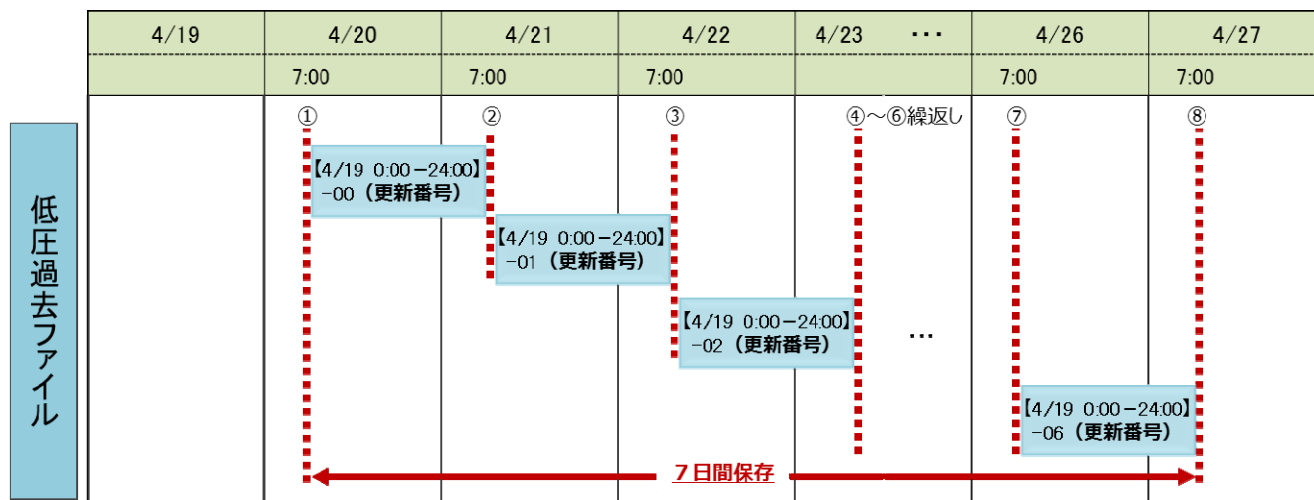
| 4/19 | 4/20 | 4/21 | 4/22 | 4/23 | ・・・ | 4/26 | 4/27 |
|---|---|---|---|---|---|---|---|
| | 7:00 | 7:00 | 7:00 | | | 7:00 | 7:00 |

低圧過去ファイル

① ② ③ ④～⑥繰返し ⑦ ⑧

【4/19 0:00－24:00】－00（更新番号）

【4/19 0:00－24:00】－01（更新番号）

【4/19 0:00－24:00】－02（更新番号）

…

【4/19 0:00－24:00】－06（更新番号）

７日間保存